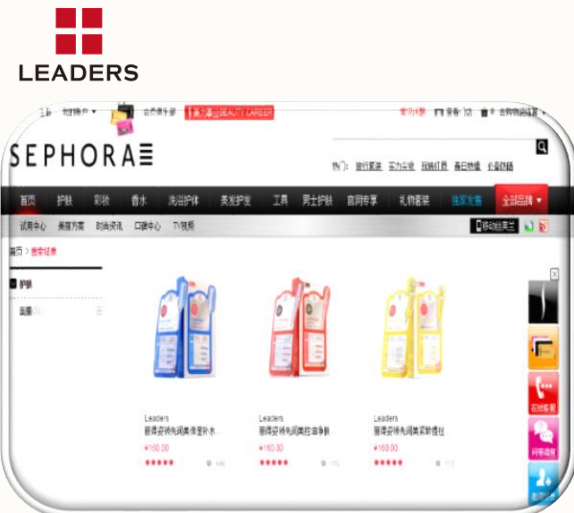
LEADERS

SEPHORA

首页 护肤 彩妆 香水 洗浴护体 美发护发 工具 男士护肤 官网专享 礼物套装 独家发售 全部品牌

试用中心 美丽方案 时尚资讯 口碑中心 TV视频

首页 > 搜索结果

护肤

Leaders
丽得姿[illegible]

¥160.00

Leaders
丽得姿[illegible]

¥160.00

Leaders
丽得姿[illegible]

¥160.00